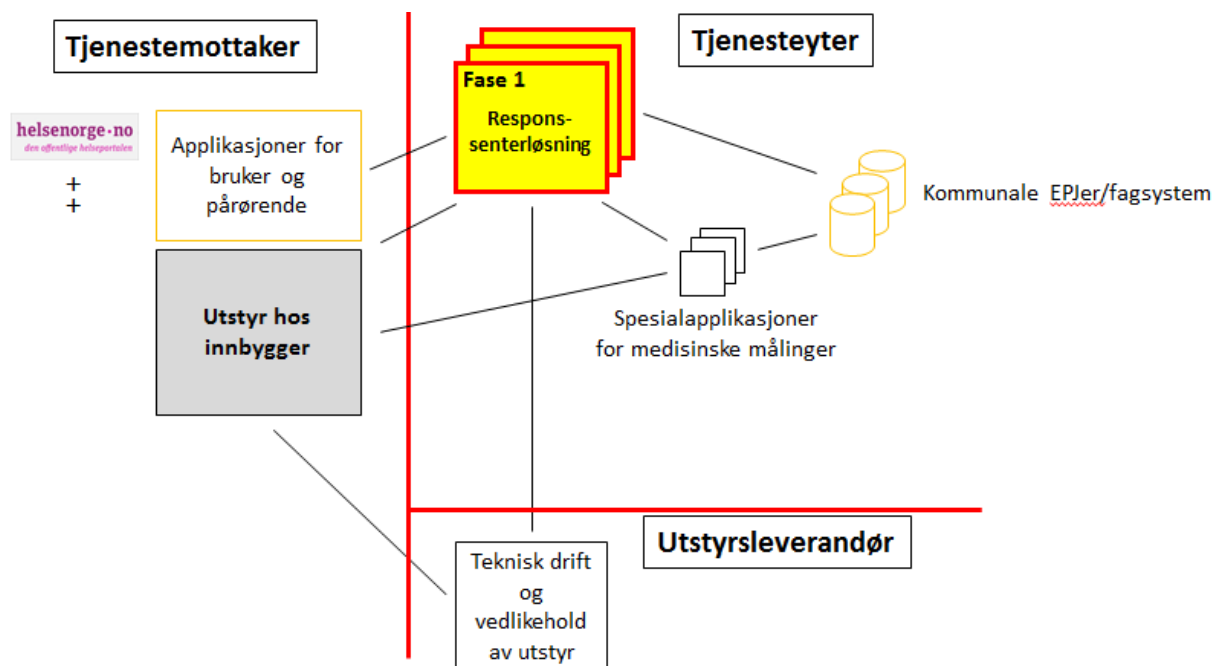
Tjenestemottaker

Tjenesteyter

Fase 1

Responssenterløsning

helsenorge·no
den offentlige helseportalen

+
+

Applikasjoner for bruker og pårørende

Kommunale EPJer/fagsystem

Utstyr hos innbygger

Spesialapplikasjoner for medisinske målinger

Utstyrsleverandør

Teknisk drift og vedlikehold av utstyr